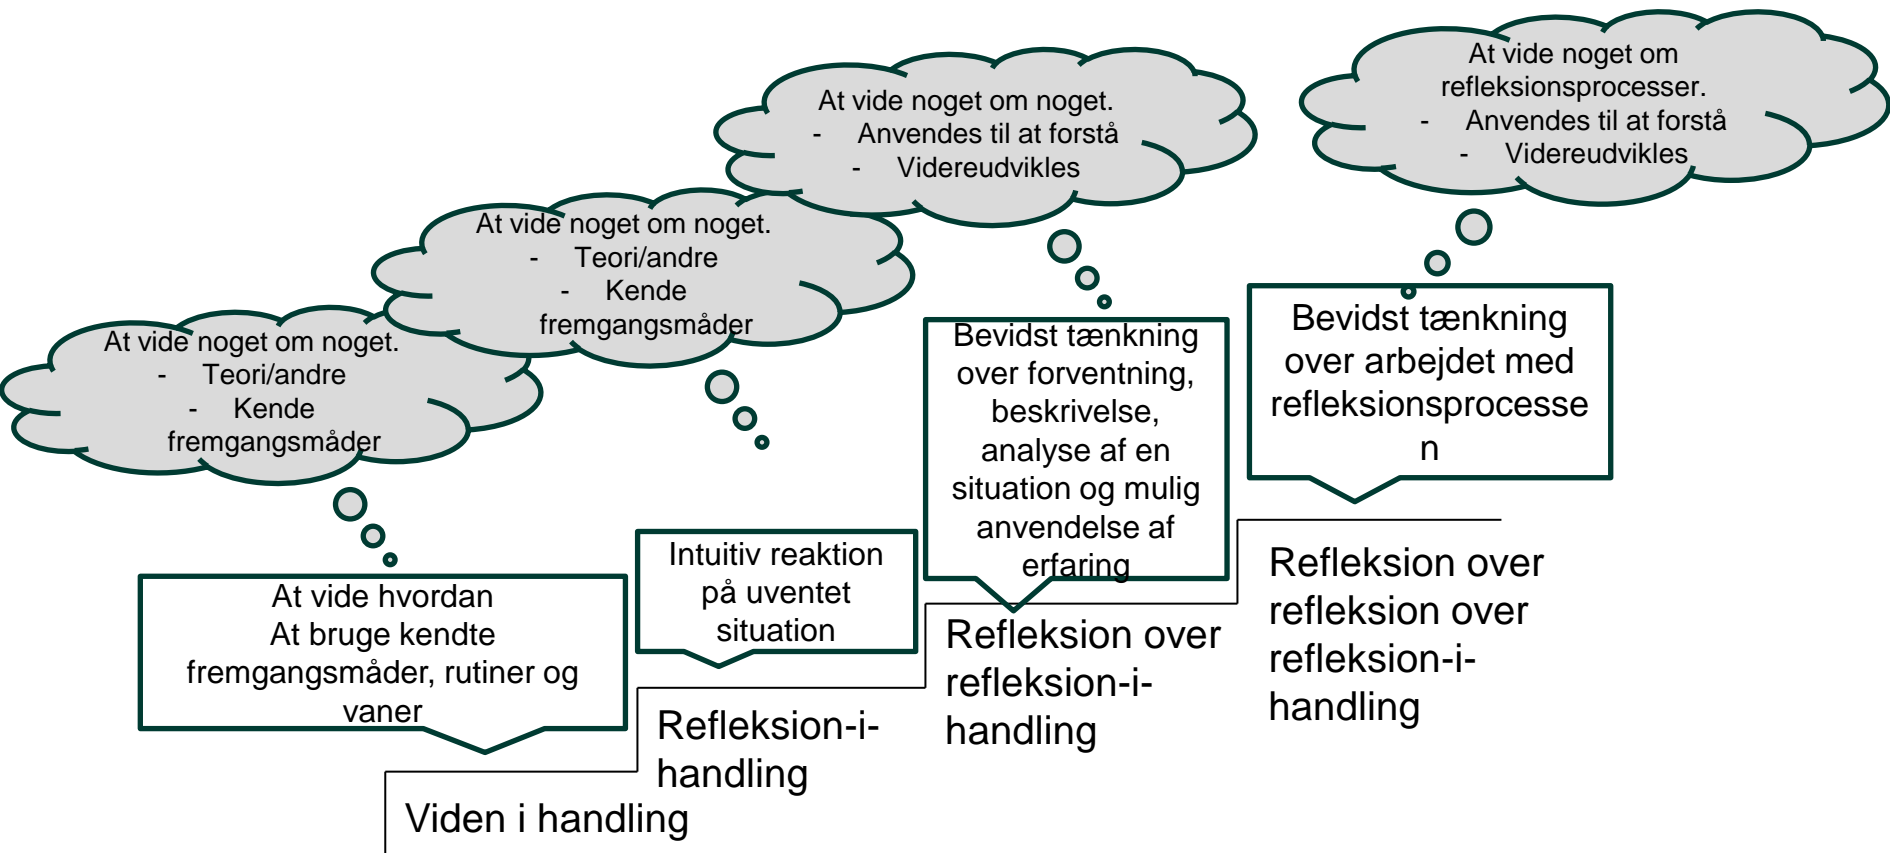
At vide noget om noget.
- Teori/andre
- Kende fremgangsmåder

At vide hvordan
At bruge kendte fremgangsmåder, rutiner og vaner

Viden i handling

At vide noget om noget.
- Teori/andre
- Kende fremgangsmåder

Intuitiv reaktion på uventet situation

Refleksion-i-handling

At vide noget om noget.
- Anvendes til at forstå
- Videreudvikles

Bevidst tænkning over forventning, beskrivelse, analyse af en situation og mulig anvendelse af erfaring

Refleksion over refleksion-i-handling

At vide noget om refleksionsprocesser.
- Anvendes til at forstå
- Videreudvikles

Bevidst tænkning over arbejdet med refleksionsprocesse n

Refleksion over refleksion over refleksion-i-handling